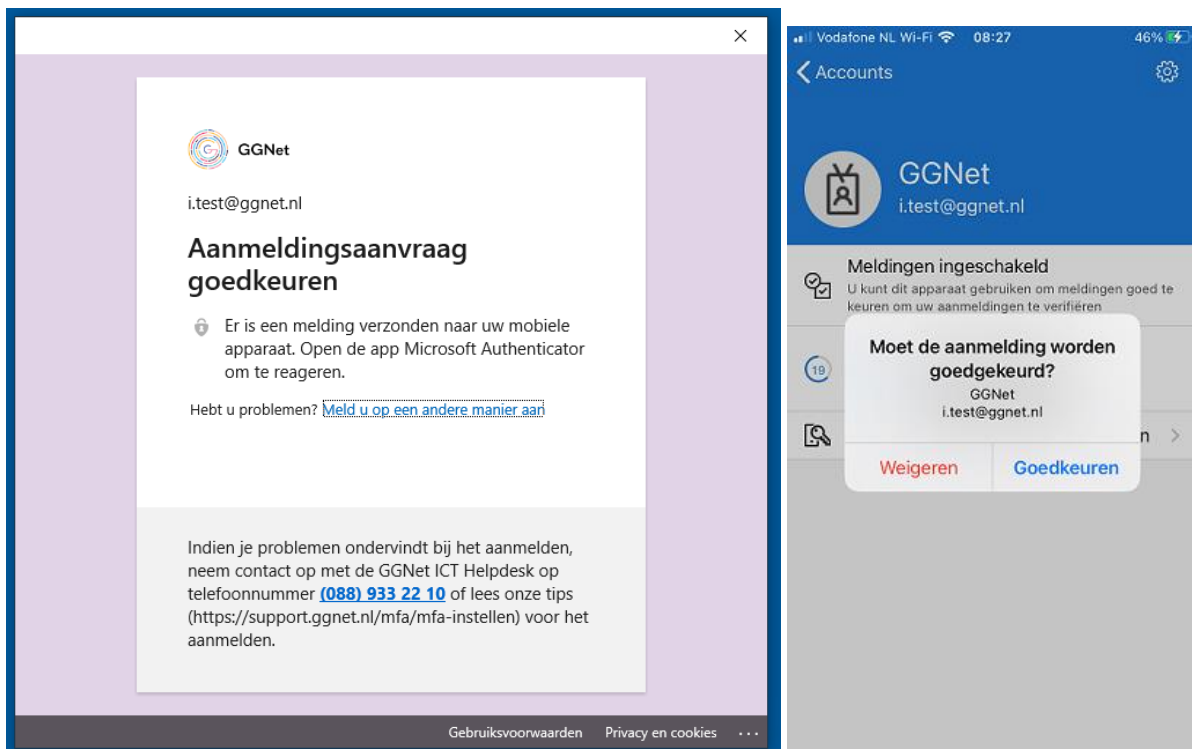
×

GGNet

i.test@ggnet.nl

Aanmeldingsaanvraag goedkeuren

Er is een melding verzonden naar uw mobiele apparaat. Open de app Microsoft Authenticator om te reageren.

Hebt u problemen? Meld u op een andere manier aan

Indien je problemen ondervindt bij het aanmelden, neem contact op met de GGNet ICT Helpdesk op telefoonnummer (088) 933 22 10 of lees onze tips (https://support.ggnet.nl/mfa/mfa-instellen) voor het aanmelden.

Gebruiksvoorwaarden Privacy en cookies ···

Vodafone NL Wi-Fi 08:27 46%

Accounts

GGNet
i.test@ggnet.nl

Meldingen ingeschakeld
U kunt dit apparaat gebruiken om meldingen goed te keuren om uw aanmeldingen te verifiëren

19

n >

Moet de aanmelding worden goedgekeurd?
GGNet
i.test@ggnet.nl

Weigeren Goedkeuren